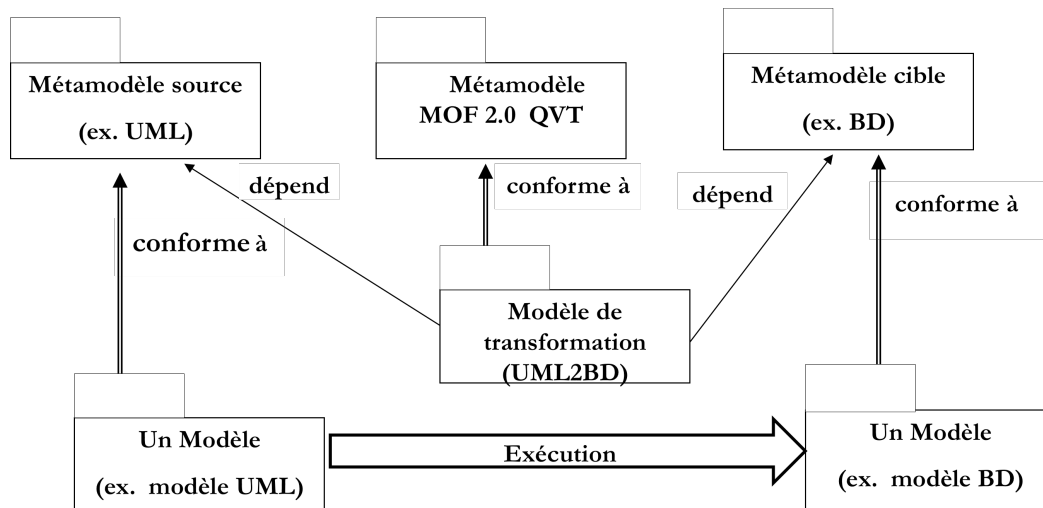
Métamodèle source

(ex. UML)

Métamodèle MOF 2.0 QVT

Métamodèle cible

(ex. BD)

dépend

conforme à

dépend

conforme à

conforme à

Modèle de transformation (UML2BD)

Un Modèle

(ex. modèle UML)

Exécution

Un Modèle

(ex. modèle BD)